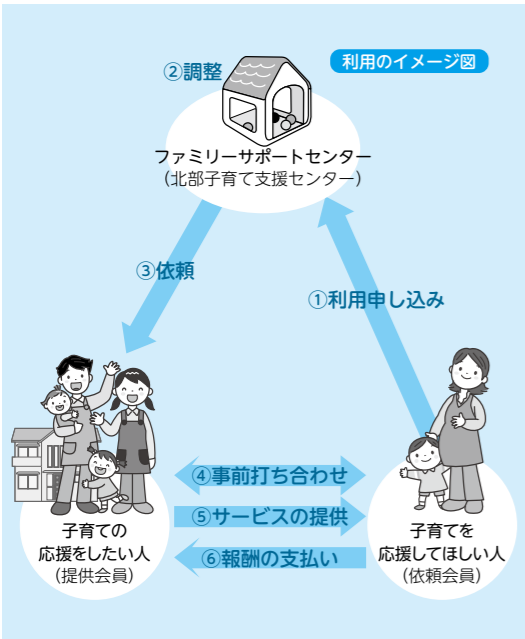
利用のイメージ図

②調整

ファミリーサポートセンター
（北部子育て支援センター）

③依頼

①利用申し込み

④事前打ち合わせ

⑤サービスの提供

⑥報酬の支払い

子育ての
応援をしたい人
（提供会員）

子育てを
応援してほしい人
（依頼会員）